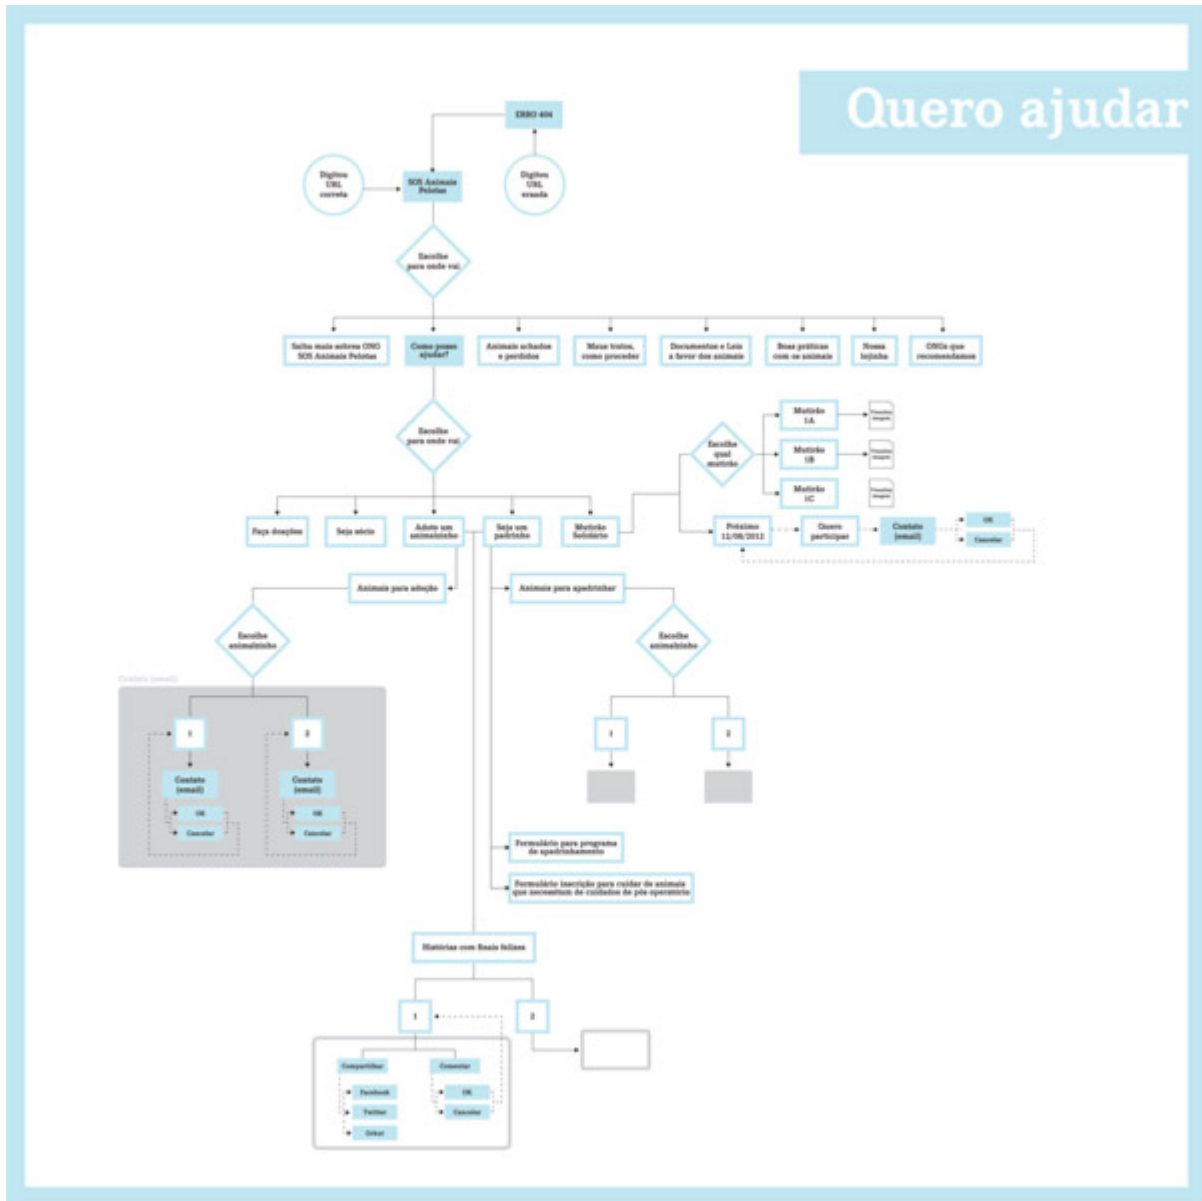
Quero ajudar

ERRO 404

Digitou URL correta

SOS Animais Pelotas

Digitou URL errada

Escolhe para onde vai.

Saiba mais sobre a ONG SOS Animais Pelotas

Como posso ajudar?

Animais achados e perdidos

Maus tratos, como proceder

Documentos e Leis a favor dos animais

Boas práticas com os animais

Nossa lojinha

ONGs que recomendamos

Escolhe para onde vai.

Escolhe qual mutirão

Mutirão 1A

Mutirão 1B

Mutirão 1C

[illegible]

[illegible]

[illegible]

Faça doações

Seja sócio

Adote um animalzinho

Seja um padrinho

Mutirão Solidário

Próximo 12/08/2012

Quero participar

Contato (email)

OK

Cancelar

Animais para adoção

Animais para apadrinhar

Escolhe animalzinho

Escolhe animalzinho

Contato (email)

1

2

Contato (email)

Contato (email)

OK

Cancelar

OK

Cancelar

1

2

Formulário para programa de apadrinhamento

Formulário inscrição para cuidar de animais que necessitam de cuidados de pós-operatório

Histórias com finais felizes

1

2

Compartilhar

Comentar

Facebook

Twitter

Orkut

OK

Cancelar